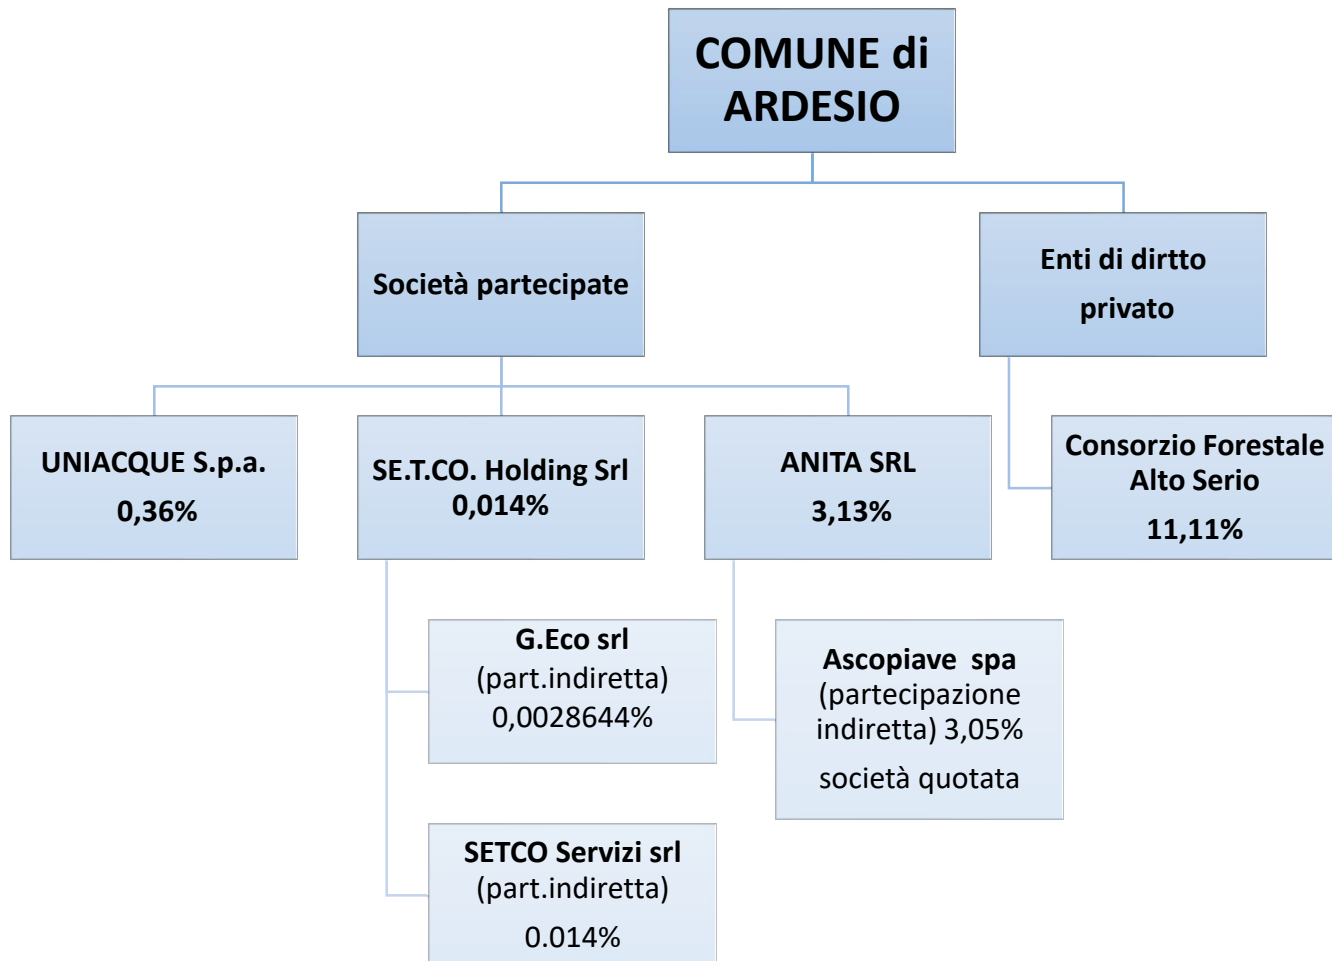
COMUNE di ARDESIO

Società partecipate

Enti di dirtto privato

UNIACQUE S.p.a. 0,36%

SE.T.CO. Holding Srl 0,014%

ANITA SRL 3,13%

Consorzio Forestale Alto Serio 11,11%

G.Eco srl (part.indiretta) 0,0028644%

Ascopiave spa (partecipazione indiretta) 3,05% società quotata

SETCO Servizi srl (part.indiretta) 0.014%